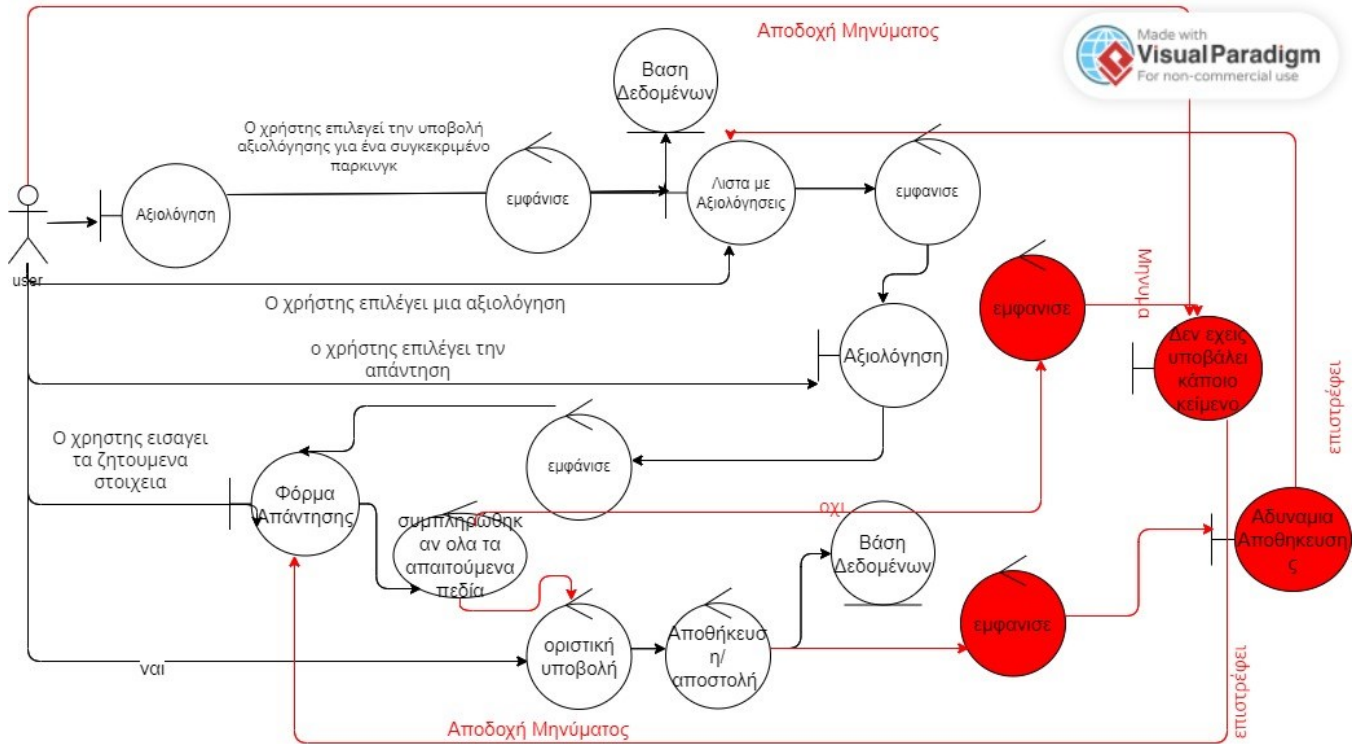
Αποδοχή Μηνύματος

Made with Visual Paradigm For non-commercial use

Βαση Δεδομένων

Ο χρήστης επιλεγεί την υποβολή αξιολόγησης για ένα συγκεκριμένο παρκινγκ

user

Αξιολόγηση

εμφάνισε

Λιστα με Αξιολόγησεις

εμφανισε

Μηνυμα

εμφανισε

Δεν εχεις υποβάλει κάποιο κείμενο

επιστρέφει

Ο χρήστης επιλέγει μια αξιολόγηση

ο χρήστης επιλέγει την απάντηση

Αξιολόγηση

Ο χρηστης εισαγει τα ζητουμενα στοιχεια

εμφάνισε

Φόρμα Απάντησης

συμπληρωθηκαν ολα τα απαιτούμενα πεδία

οχι

Βάση Δεδομένων

Αδυναμια Αποθηκευσης

εμφανισε

ναι

οριστική υποβολή

Αποθήκευση/ αποστολή

επιστρέφει

Αποδοχή Μηνύματος